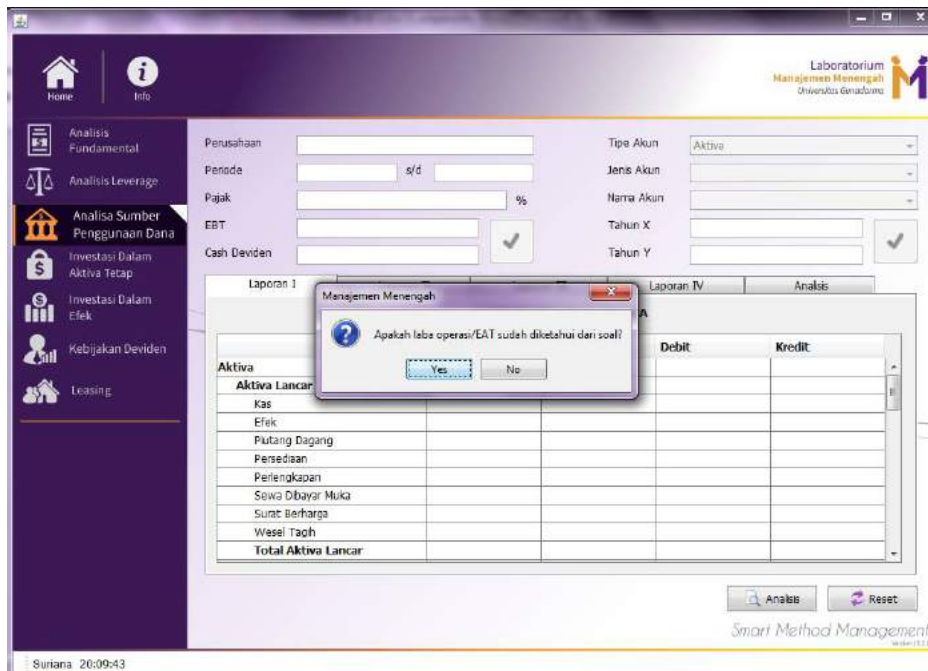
Home
Info

Laboratorium
Manajemen Menengah
Universitas Gunadarma

Analisis Fundamental
Analisis Leverage
Analisa Sumber Penggunaan Dana
Investasi Dalam Aktiva Tetap
Investasi Dalam Efek
Kebijakan Deviden
Leasing

Perusahaan
Periode
s/d
Pajak
%
EBT
Cash Deviden

Tipe Akun
Aktiva
Jenis Akun
Nama Akun
Tahun X
Tahun Y

Laporan I
Laporan IV
Analsis

Manajemen Menengah
Apakah laba operasi/EAT sudah diketahui dari soal?
Yes
No

| | | | Debit | Kredit |
|---|---|---|---|---|
| Aktiva | | | | |
| Aktiva Lancar | | | | |
| Kas | | | | |
| Efek | | | | |
| Piutang Dagang | | | | |
| Persediaan | | | | |
| Perlengkapan | | | | |
| Sewa Dibayar Muka | | | | |
| Surat Berharga | | | | |
| Wesel Tagih | | | | |
| Total Aktiva Lancar | | | | |

Analsis
Reset

Smart Method Management

Suriana 20:09:43